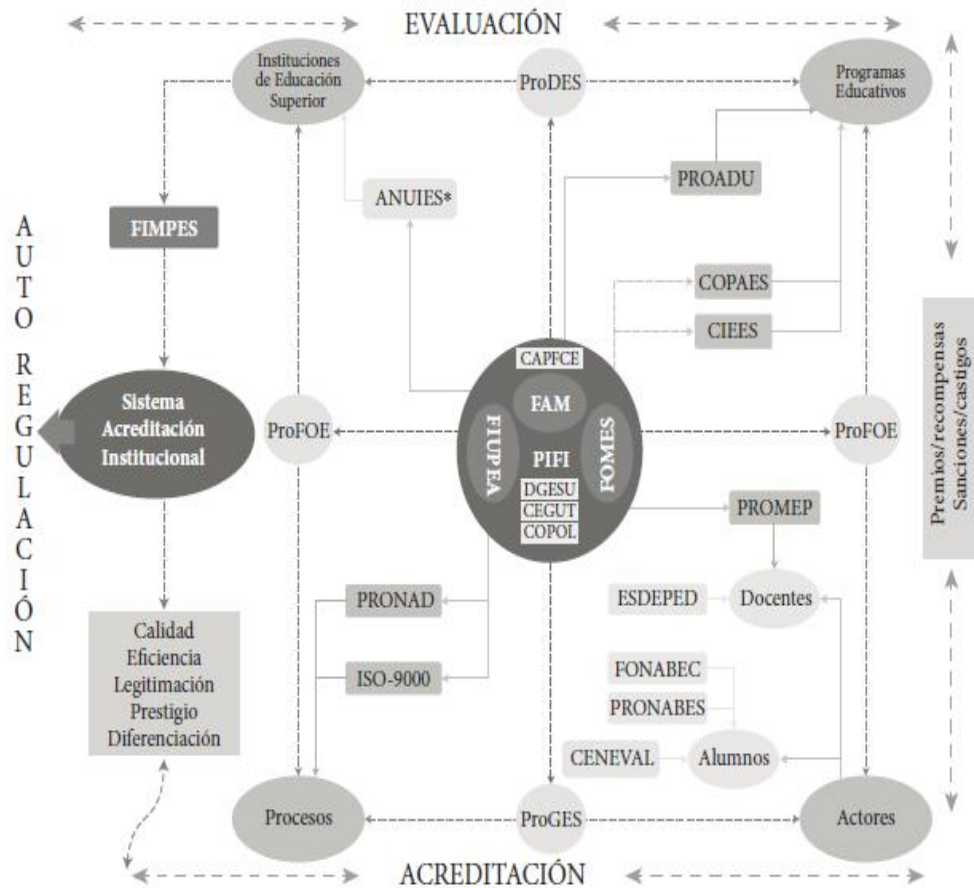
EVALUACIÓN

Instituciones de Educación Superior

ProDES

Programas Educativos

PROADU

ANUIES*

FIMPES

COPAES

CIEES

AUTO REGULACIÓN

CAPFCE

FAM

FIUPEA

PIFI

FOMES

DGESU
CEGUT
COPOL

Sistema Acreditación Institucional

ProFOE

ProFOE

Premios/recompensas
Sanciones/castigos

PROMEP

PRONAD

ESDEPED

Docentes

ISO-9000

FONABEC

PRONABES

Calidad
Eficiencia
Legitimación
Prestigio
Diferenciación

CENEVAL

Alumnos

Procesos

ProGES

Actores

ACREDITACIÓN